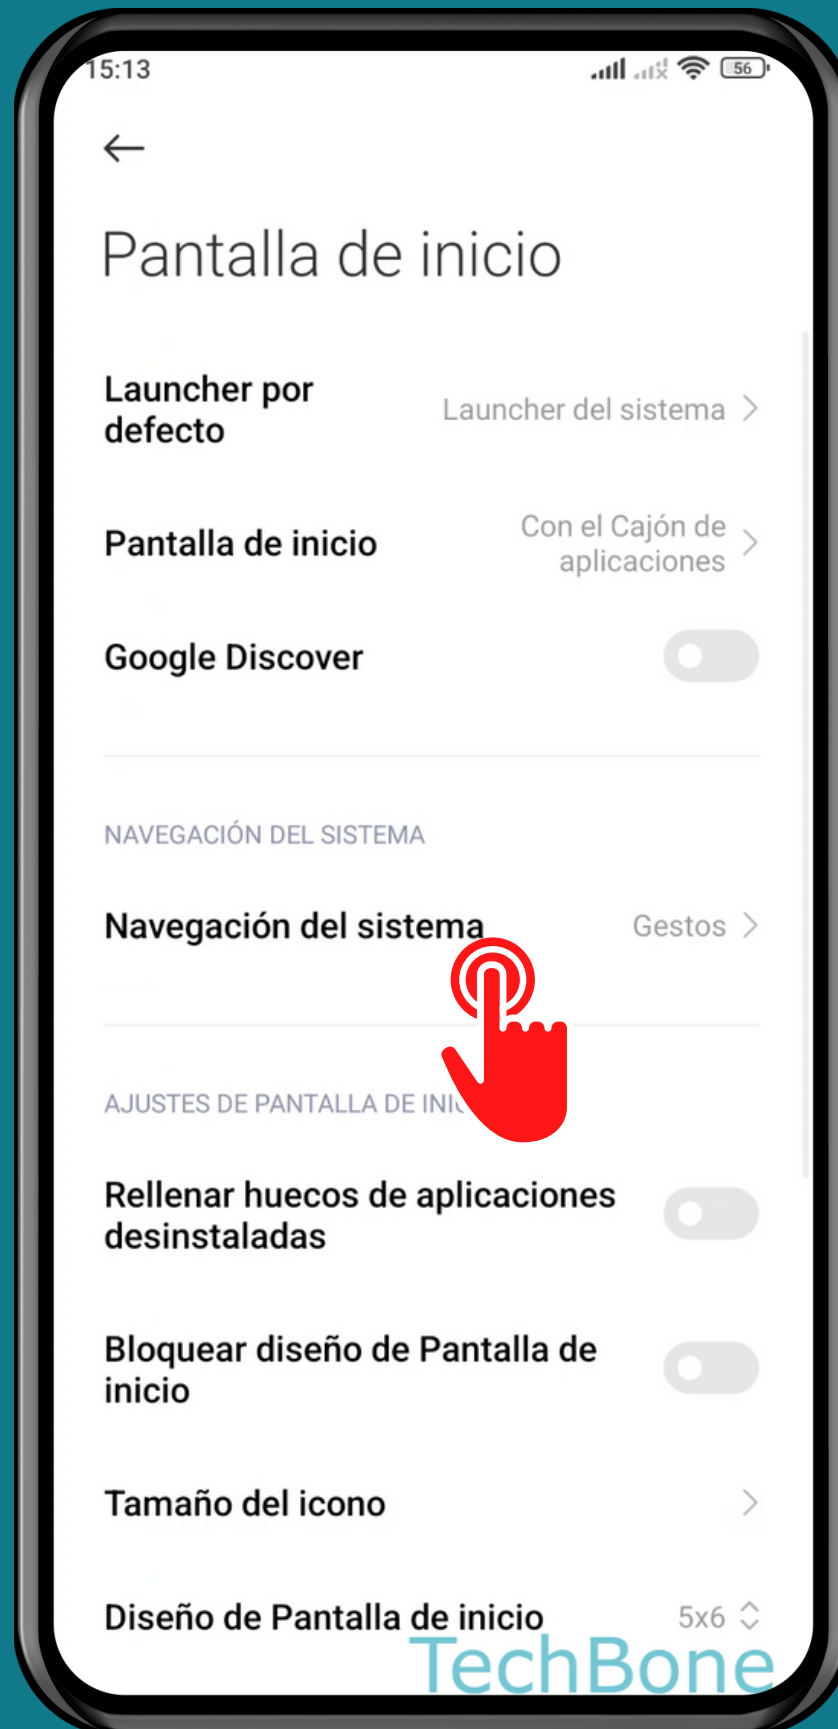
15:13 56

Pantalla de inicio

Launcher por defecto
Launcher del sistema

Pantalla de inicio
Con el Cajón de aplicaciones

Google Discover

NAVEGACIÓN DEL SISTEMA

Navegación del sistema
Gestos

AJUSTES DE PANTALLA DE INI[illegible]

Rellenar huecos de aplicaciones desinstaladas

Bloquear diseño de Pantalla de inicio

Tamaño del icono

Diseño de Pantalla de inicio
5x6

TechBone